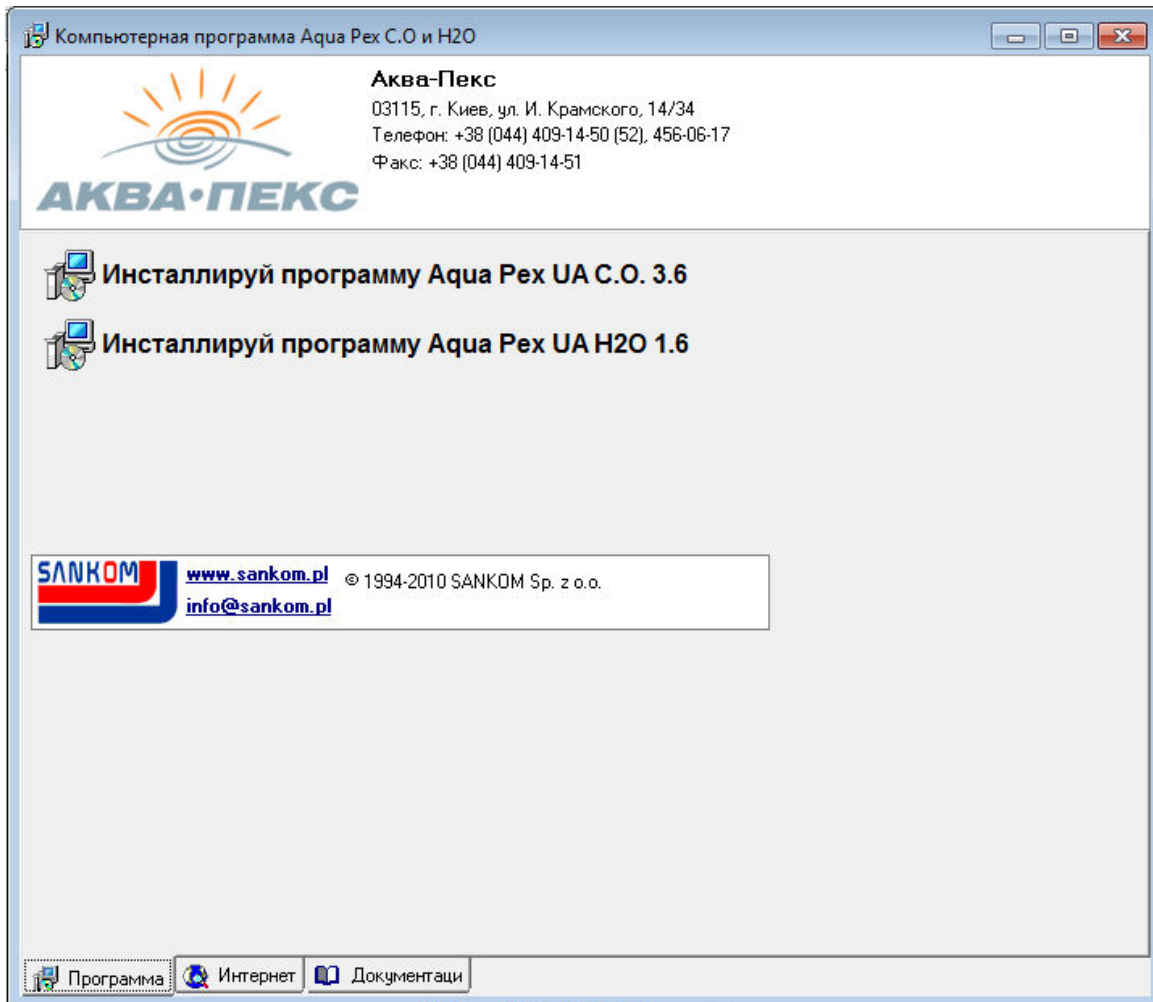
Компьютерная программа Aqua Pex C.O и H2O

АКВА•ПЕКС

Аква-Пекс
03115, г. Киев, ул. И. Крамского, 14/34
Телефон: +38 (044) 409-14-50 (52), 456-06-17
Факс: +38 (044) 409-14-51

Инсталлируй программу Aqua Pex UA C.O. 3.6

Инсталлируй программу Aqua Pex UA H2O 1.6

SANKOM
www.sankom.pl
info@sankom.pl
© 1994-2010 SANKOM Sp. z o.o.

Программа | Интернет | Документаци